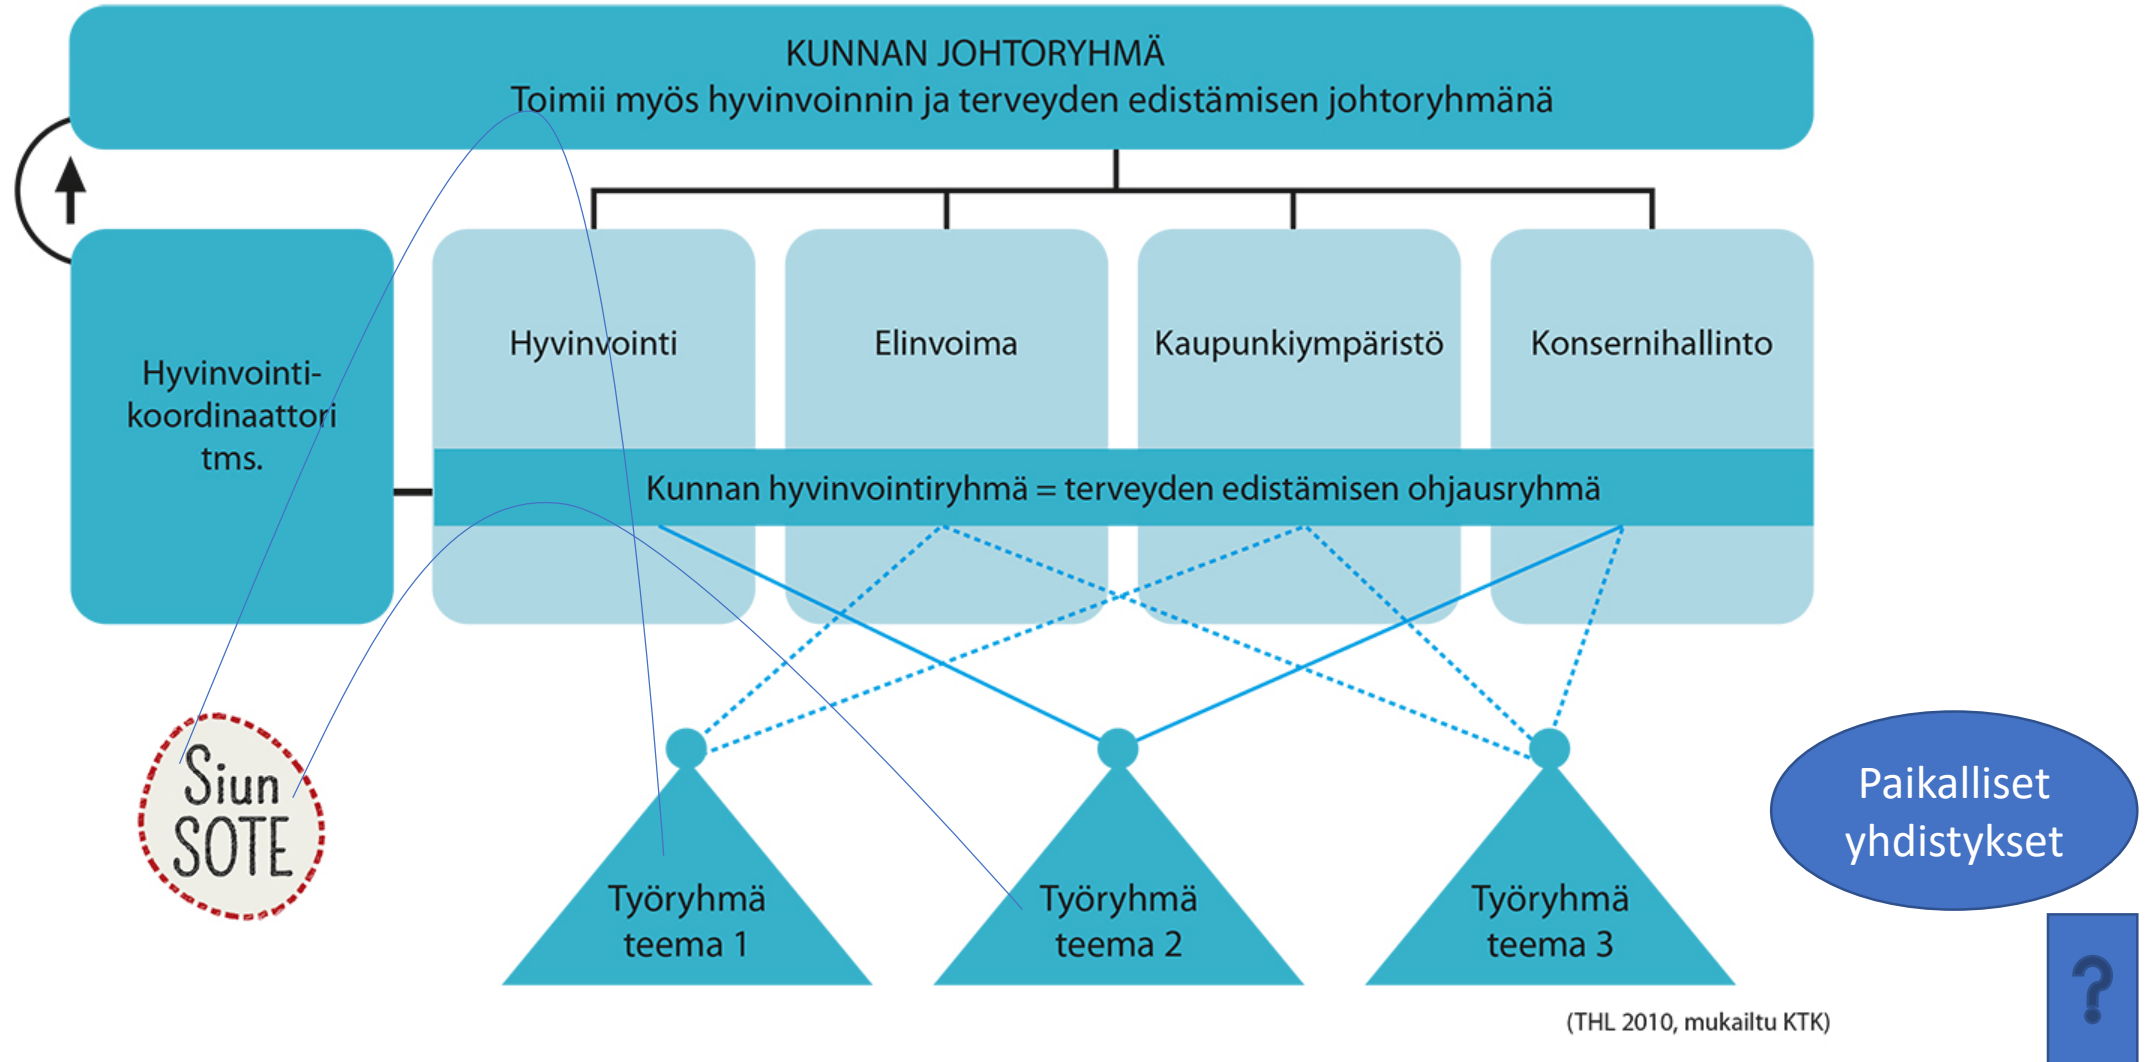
KUNNAN JOHTORYHMÄ
Toimii myös hyvinvoinnin ja terveyden edistämisen johtoryhmänä

Hyvinvointikoordinaattori tms.

Hyvinvointi

Elinvoima

Kaupunkiympäristö

Konsernihallinto

Kunnan hyvinvointiryhmä = terveyden edistämisen ohjausryhmä

Siun SOTE

Työryhmä teema 1

Työryhmä teema 2

Työryhmä teema 3

Paikalliset yhdistykset

?

(THL 2010, mukailtu KTK)